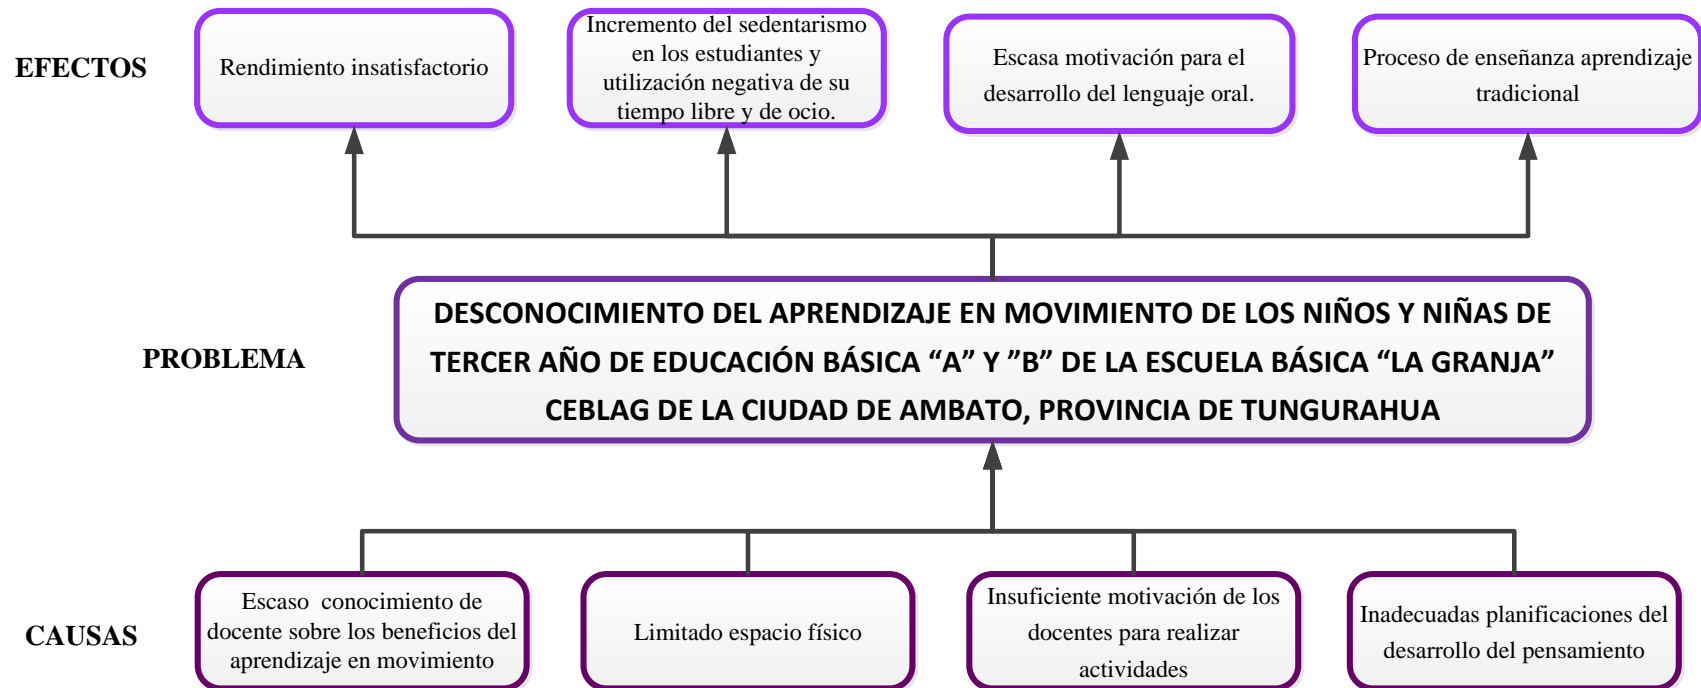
EFECTOS

Rendimiento insatisfactorio

Incremento del sedentarismo en los estudiantes y utilización negativa de su tiempo libre y de ocio.

Escasa motivación para el desarrollo del lenguaje oral.

Proceso de enseñanza aprendizaje tradicional

PROBLEMA

DESCONOCIMIENTO DEL APRENDIZAJE EN MOVIMIENTO DE LOS NIÑOS Y NIÑAS DE TERCER AÑO DE EDUCACIÓN BÁSICA “A” Y ”B” DE LA ESCUELA BÁSICA “LA GRANJA” CEBLAG DE LA CIUDAD DE AMBATO, PROVINCIA DE TUNGURAHUA

CAUSAS

Escaso conocimiento de docente sobre los beneficios del aprendizaje en movimiento

Limitado espacio físico

Insuficiente motivación de los docentes para realizar actividades

Inadecuadas planificaciones del desarrollo del pensamiento